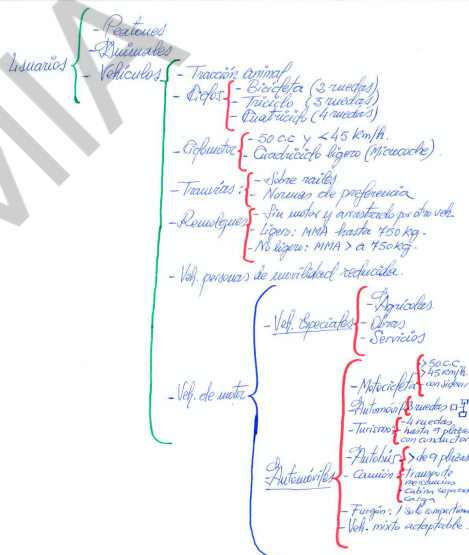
Usuarios
- Peatones
- Animales
- Vehículos
- Tracción animal
- Ciclos
- Bicicleta (2 ruedas)
- Triciclo (3 ruedas)
- Cuatriciclo (4 ruedas)
- Ciclomotor
- 50 cc y < 45 km/h.
- Cuadriciclo ligero (Microcoche)
- Tranvías
- Sobre raíles
- Normas de preferencia
- Remolques
- Sin motor y arrastrado por otro veh.
- Ligero: MMA hasta 750 kg.
- No ligero: MMA > a 750 kg.
- Veh. personas de movilidad reducida.
- Veh. de motor
- Veh. Especiales
- Agrícolas
- Obras
- Servicios
- Motocicleta
> 50 c.c.
> 45 km/h.
con sidecar
- Automóvil
3 ruedas
- Turismo
- 4 ruedas
hasta 9 plazas con conductor
- Automóviles
- Autobús
> de 9 plazas
- Camión
Transporte de mercancías
cabina separada
carga
- Furgón: 1 solo compartimento
- Veh. mixto adaptable.